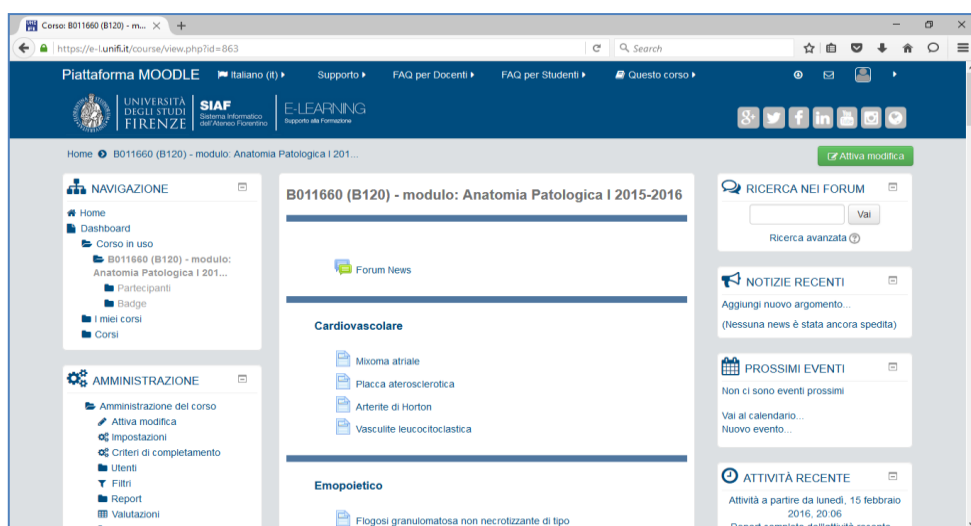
Corso: B011660 (B120) - m... ×
+
https://e-l.unifi.it/course/view.php?id=863
Search

Piattaforma MOODLE
Italiano (it) ▸
Supporto ▸
FAQ per Docenti ▸
FAQ per Studenti ▸
Questo corso ▸

UNIVERSITÀ DEGLI STUDI FIRENZE
SIAF Sistema Informatico dell'Ateneo Fiorentino
E-LEARNING Supporto alla Formazione

Home ❯ B011660 (B120) - modulo: Anatomia Patologica I 201...
Attiva modifica

NAVIGAZIONE
Home
Dashboard
Corso in uso
B011660 (B120) - modulo: Anatomia Patologica I 201...
Partecipanti
Badge
I miei corsi
Corsi

AMMINISTRAZIONE
Amministrazione del corso
Attiva modifica
Impostazioni
Criteri di completamento
Utenti
Filtri
Report
Valutazioni

B011660 (B120) - modulo: Anatomia Patologica I 2015-2016

Forum News

Cardiovascolare

Mixoma atriale
Placca aterosclerotica
Arterite di Horton
Vasculite leucocitoclastica

Emopoietico

Flogosi granulomatosa non necrotizzante di tipo

RICERCA NEI FORUM
Vai
Ricerca avanzata

NOTIZIE RECENTI
Aggiungi nuovo argomento...
(Nessuna news è stata ancora spedita)

PROSSIMI EVENTI
Non ci sono eventi prossimi
Vai al calendario...
Nuovo evento...

ATTIVITÀ RECENTE
Attività a partire da lunedì, 15 febbraio 2016, 20:06
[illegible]